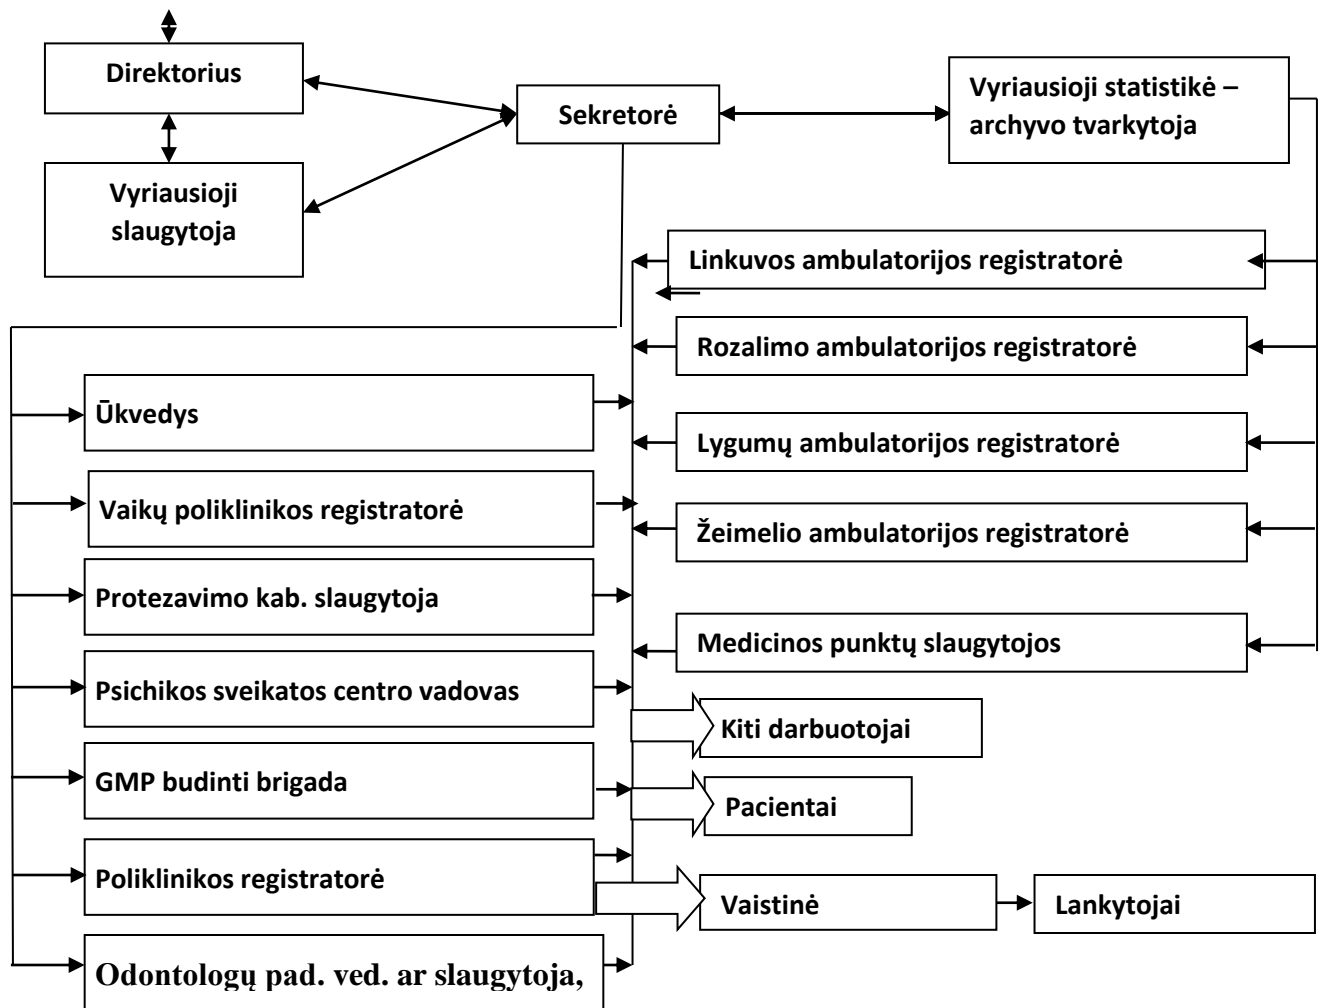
Direktorius

Vyriausioji slaugytoja

Sekretorė

Vyriausioji statistikė – archyvo tvarkytoja

Linkuvos ambulatorijos registratorė

Rozalimo ambulatorijos registratorė

Lygumų ambulatorijos registratorė

Žeimelio ambulatorijos registratorė

Medicinos punktų slaugytojos

Ūkvedys

Vaikų poliklinikos registratorė

Protezavimo kab. slaugytoja

Psichikos sveikatos centro vadovas

GMP budinti brigada

Poliklinikos registratorė

Odontologų pad. ved. ar slaugytoja,

Kiti darbuotojai

Pacientai

Vaistinė

Lankytojai